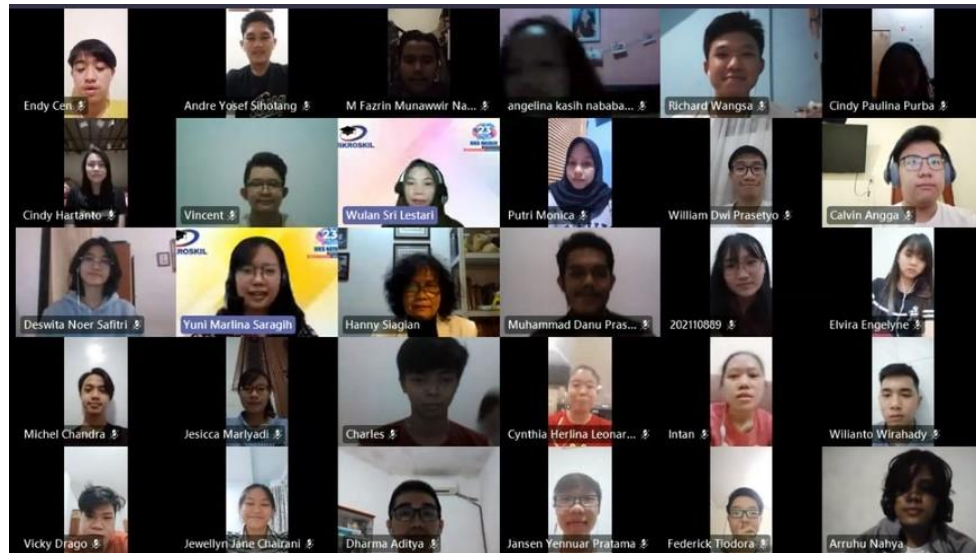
Endy Cen
Andre Yosef Sihotang
M Fazrin Munawwir Na...
angelina kasih nababa...
Richard Wangsa
Cindy Paulina Purba

Cindy Hartanto
Vincent
SKROSKIL
23
Wulan Sri Lestari
Putri Monica
William Dwi Prasetyo
Calvin Angga

Deswita Noer Safitri
ROSKIL
23
Yuni Marlina Saragih
Hanny Siagian
Muhammad Danu Pras...
202110889
Elvira Engelyne

Michel Chandra
Jesicca Marlyadi
Charles
Cynthia Herlina Leonar...
Intan
Wilianto Wirahady

Vicky Drago
Jewellyn Jane Chairani
Dharma Aditya
Jansen Yennuar Pratama
Federick Tiodora
Arruhu Nahya